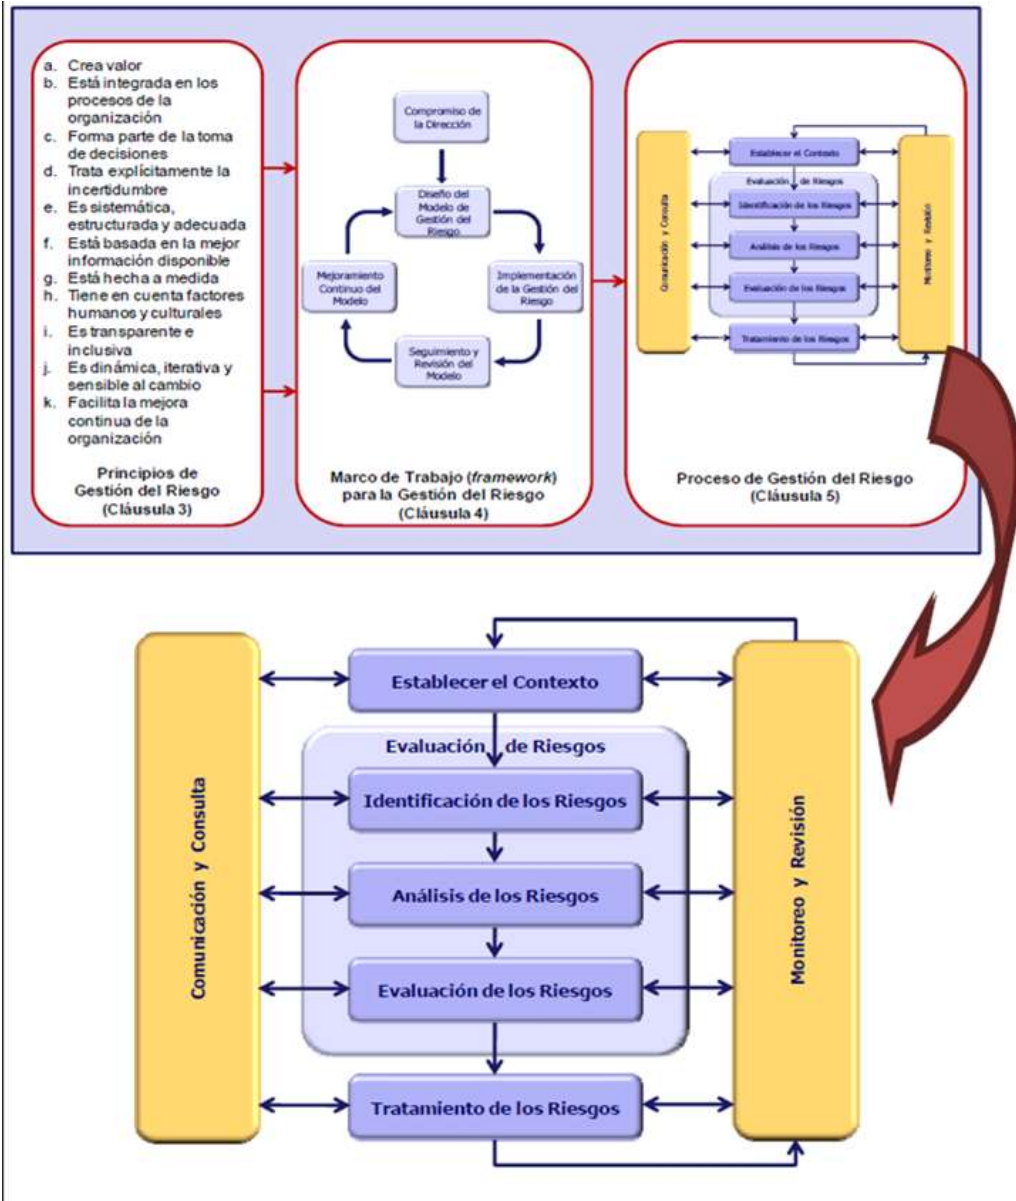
a. Crea valor
b. Está integrada en los procesos de la organización
c. Forma parte de la toma de decisiones
d. Trata explícitamente la incertidumbre
e. Es sistemática, estructurada y adecuada
f. Está basada en la mejor información disponible
g. Está hecha a medida
h. Tiene en cuenta factores humanos y culturales
i. Es transparente e inclusiva
j. Es dinámica, iterativa y sensible al cambio
k. Facilita la mejora continua de la organización

Principios de Gestión del Riesgo (Cláusula 3)

Compromiso de la Dirección

Diseño del Modelo de Gestión del Riesgo

Implementación de la Gestión del Riesgo

Seguimiento y Revisión del Modelo

Mejoramiento Continuo del Modelo

Marco de Trabajo (*framework*) para la Gestión del Riesgo (Cláusula 4)

Comunicación y Consulta

Establecer el Contexto

Evaluación de Riesgos

Identificación de los Riesgos

Análisis de los Riesgos

Evaluación de los Riesgos

Tratamiento de los Riesgos

Monitoreo y Revisión

Proceso de Gestión del Riesgo (Cláusula 5)

Comunicación y Consulta

Establecer el Contexto

Evaluación de Riesgos

Identificación de los Riesgos

Análisis de los Riesgos

Evaluación de los Riesgos

Tratamiento de los Riesgos

Monitoreo y Revisión